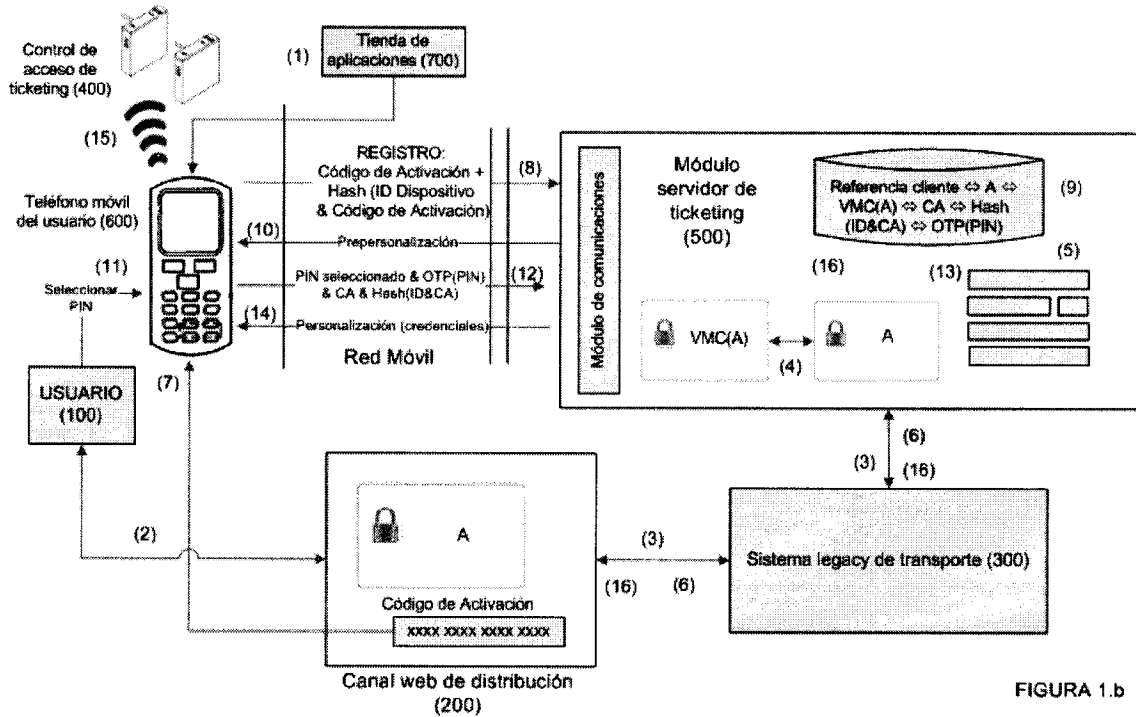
Control de acceso de ticketing (400)

(1)

Tienda de aplicaciones (700)

(15)

Teléfono móvil del usuario (600)

REGISTRO: Código de Activación + Hash (ID Dispositivo & Código de Activación)

(8)

Módulo de comunicaciones

Módulo servidor de ticketing (500)

Referencia cliente ⇔ A ⇔ VMC(A) ⇔ CA ⇔ Hash (ID&CA) ⇔ OTP(PIN)

(9)

(10)

Prepersonalización

(11)

Seleccionar PIN

PIN seleccionado & OTP(PIN) & CA & Hash(ID&CA)

(12)

(16)

(13)

(5)

(14)

Personalización (credenciales)

VMC(A)

(4)

A

Red Móvil

USUARIO (100)

(7)

(6)

(3)

(16)

(2)

A

(3)

Sistema legacy de transporte (300)

(16)

(6)

Código de Activación

XXXX XXXX XXXX XXXX

Canal web de distribución (200)

FIGURA 1.b